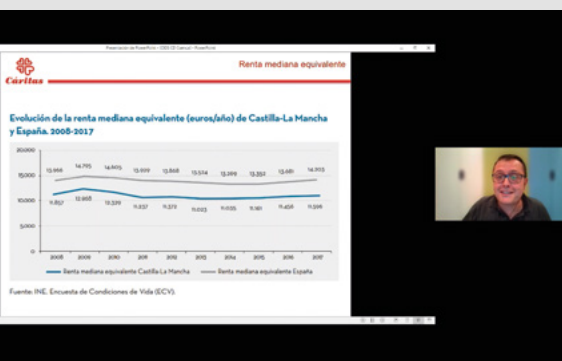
Presentación de PowerPoint - [DOCUMENTO] - PowerPoint

Cáritas

Renta mediana equivalente

Evolución de la renta mediana equivalente (euros/año) de Castilla-La Mancha y España. 2008-2017

20.000
15.000
10.000
5.000
0

13.966 14.795 14.605 13.929 13.868 13.574 13.269 13.352 13.681 14.203

11.857 12.965 12.329 11.537 11.372 11.023 11.035 11.161 11.456 11.596

2008 2009 2010 2011 2012 2013 2014 2015 2016 2017

Renta mediana equivalente Castilla La Mancha
Renta mediana equivalente España

Fuente: INE. Encuesta de Condiciones de Vida (ECV).